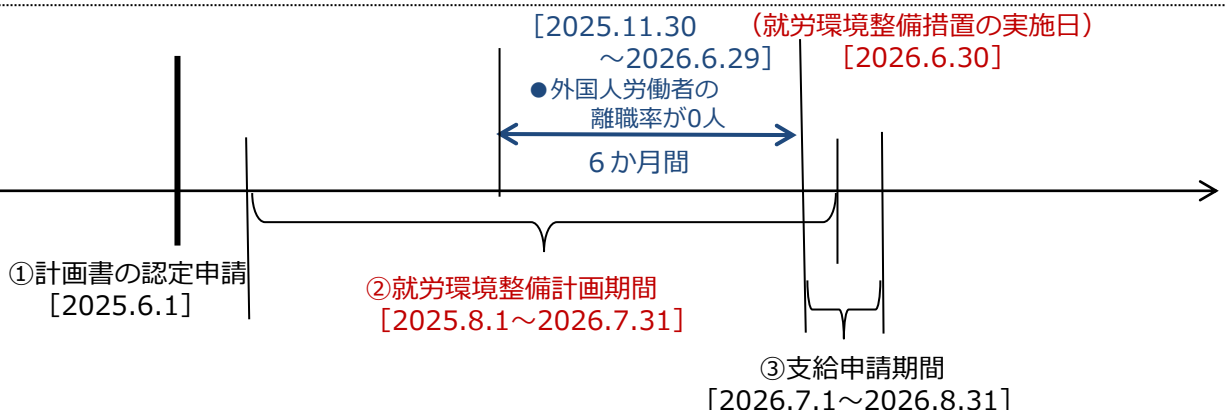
［2025.11.30
～2026.6.29］

（就労環境整備措置の実施日）
［2026.6.30］

●外国人労働者の
離職率が0人

６か月間

①計画書の認定申請
［2025.6.1］

②就労環境整備計画期間
［2025.8.1～2026.7.31］

③支給申請期間
［2026.7.1～2026.8.31］